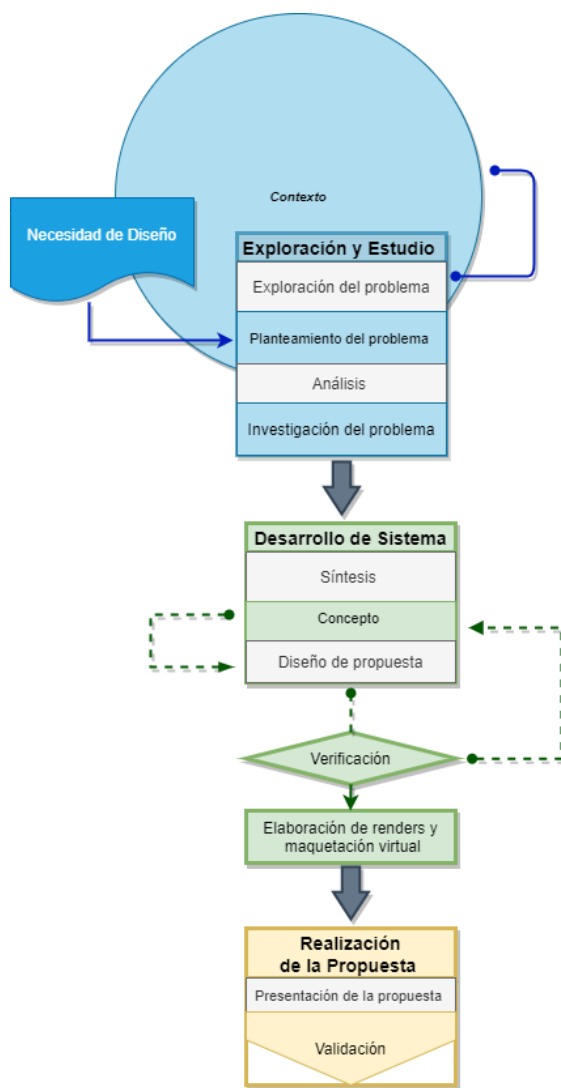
Contexto

Necesidad de Diseño

Exploración y Estudio

Exploración del problema

Planteamiento del problema

Análisis

Investigación del problema

Desarrollo de Sistema

Síntesis

Concepto

Diseño de propuesta

Verificación

Elaboración de renders y maquetación virtual

Realización de la Propuesta

Presentación de la propuesta

Validación